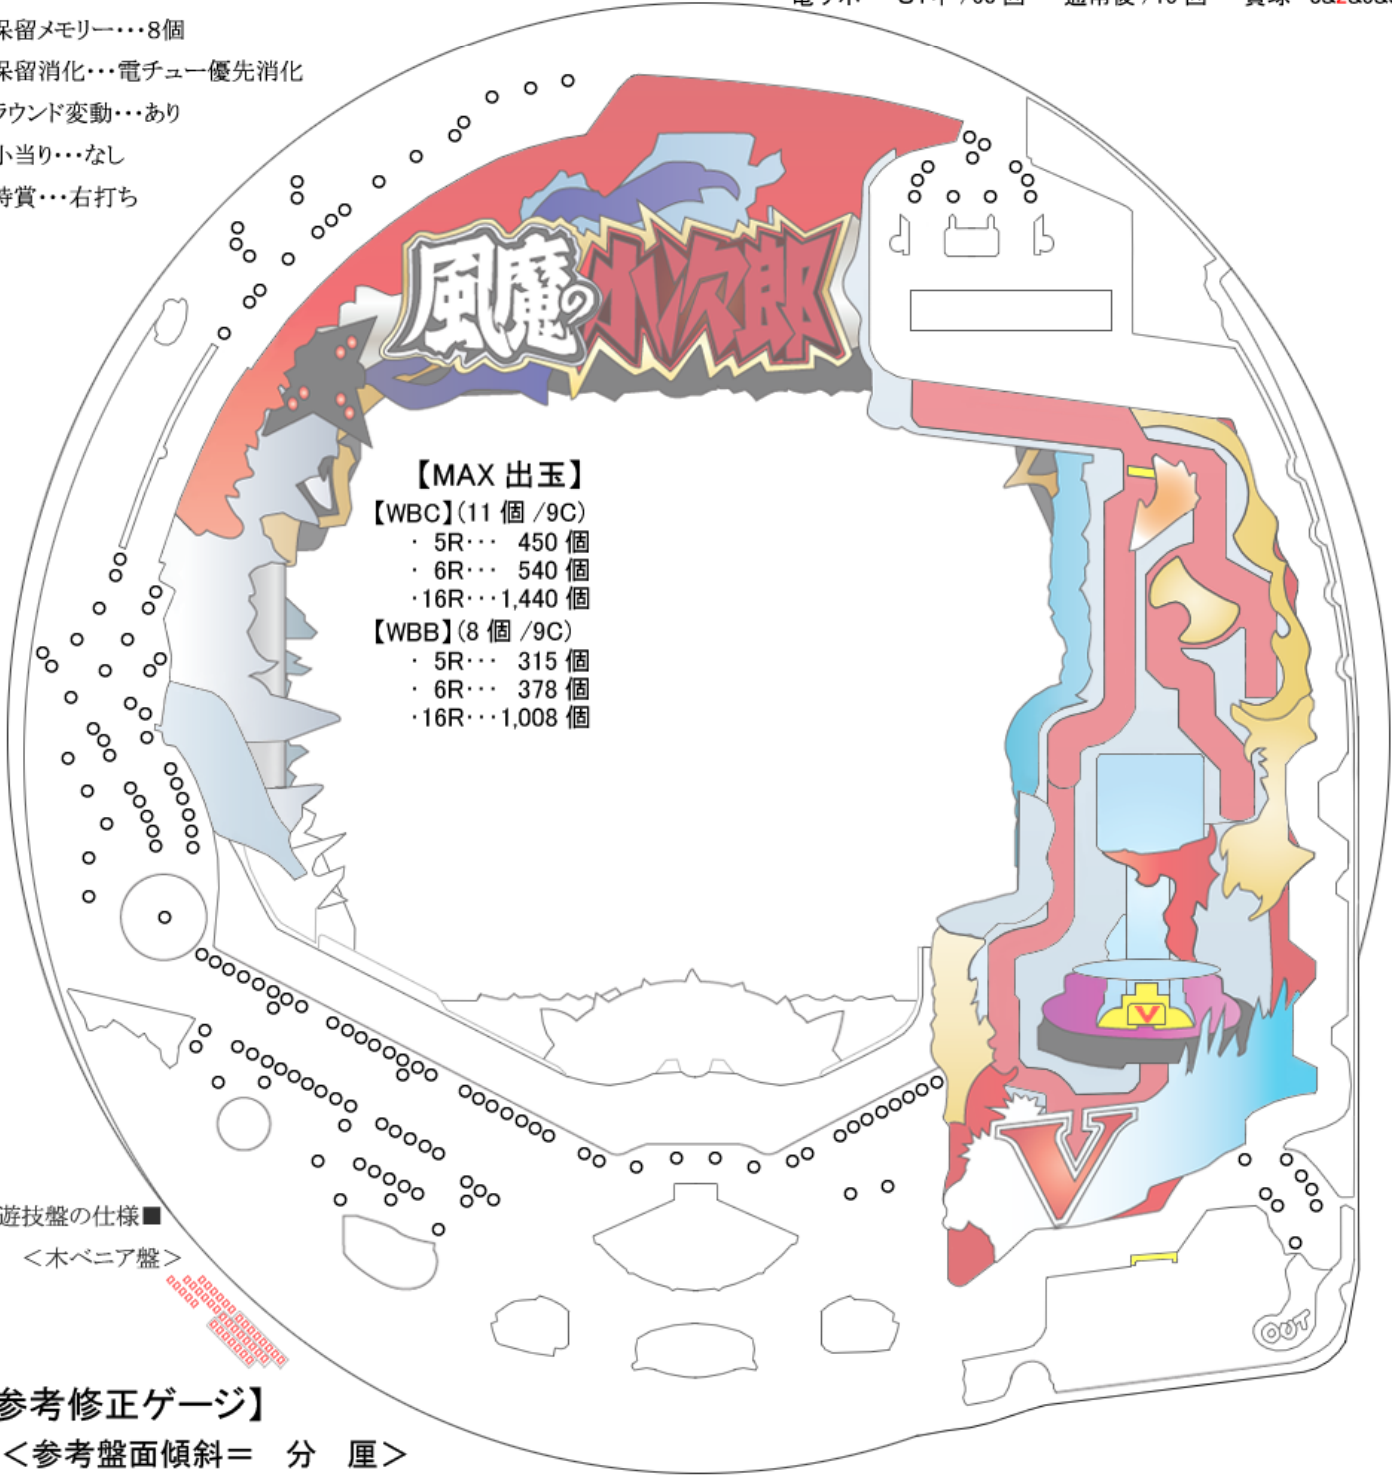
保留メモリー・・・8個
保留消化・・・電チュー優先消化
ラウンド変動・・・あり
小当り・・・なし
特賞・・・右打ち

風魔の小次郎

【MAX 出玉】
【WBC】(11 個 /9C)
・ 5R・・・ 450 個
・ 6R・・・ 540 個
・16R・・・1,440 個
【WBB】(8 個 /9C)
・ 5R・・・ 315 個
・ 6R・・・ 378 個
・16R・・・1,008 個

V

V

OUT

遊技盤の仕様■
＜木ベニア盤＞

参考修正ゲージ】
＜参考盤面傾斜＝ 分 厘＞